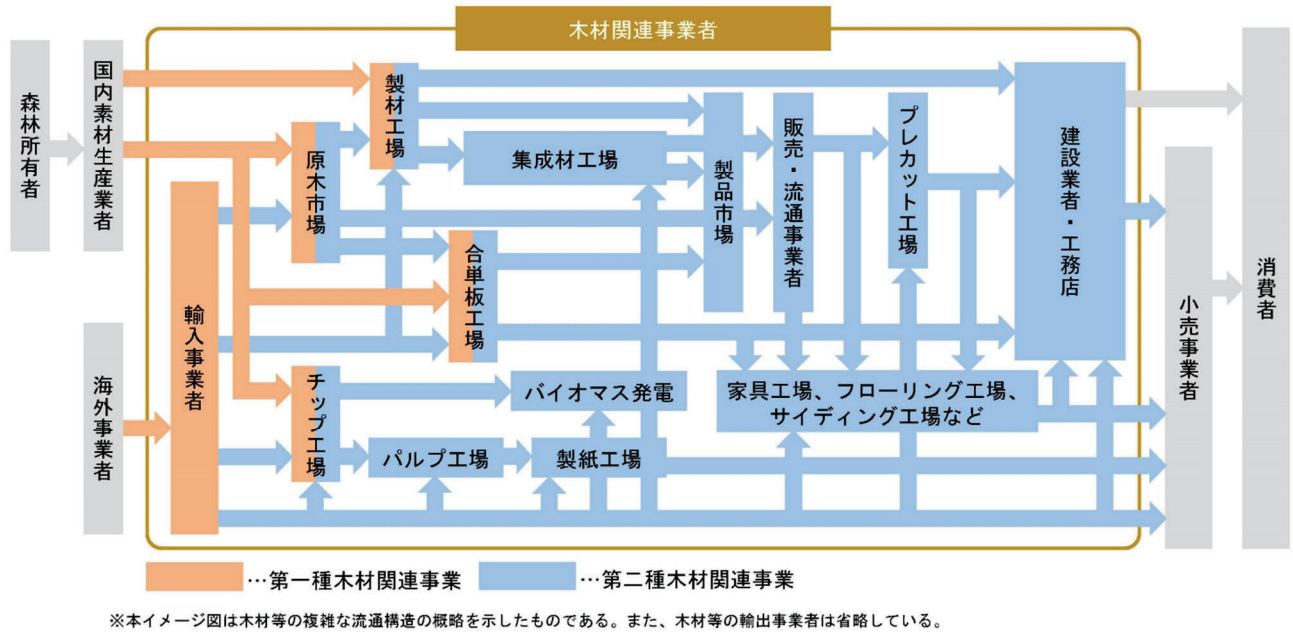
木材関連事業者

森林所有者

国内素材生産業者

海外事業者

輸入事業者

製材工場

原木市場

集成材工場

合単板工場

チップ工場

パルプ工場

バイオマス発電

製紙工場

製品市場

販売・流通事業者

プレカット工場

建設業者・工務店

家具工場、フローリング工場、サイディング工場など

小売事業者

消費者

…第一種木材関連事業　…第二種木材関連事業

※本イメージ図は木材等の複雑な流通構造の概略を示したものである。また、木材等の輸出事業者は省略している。